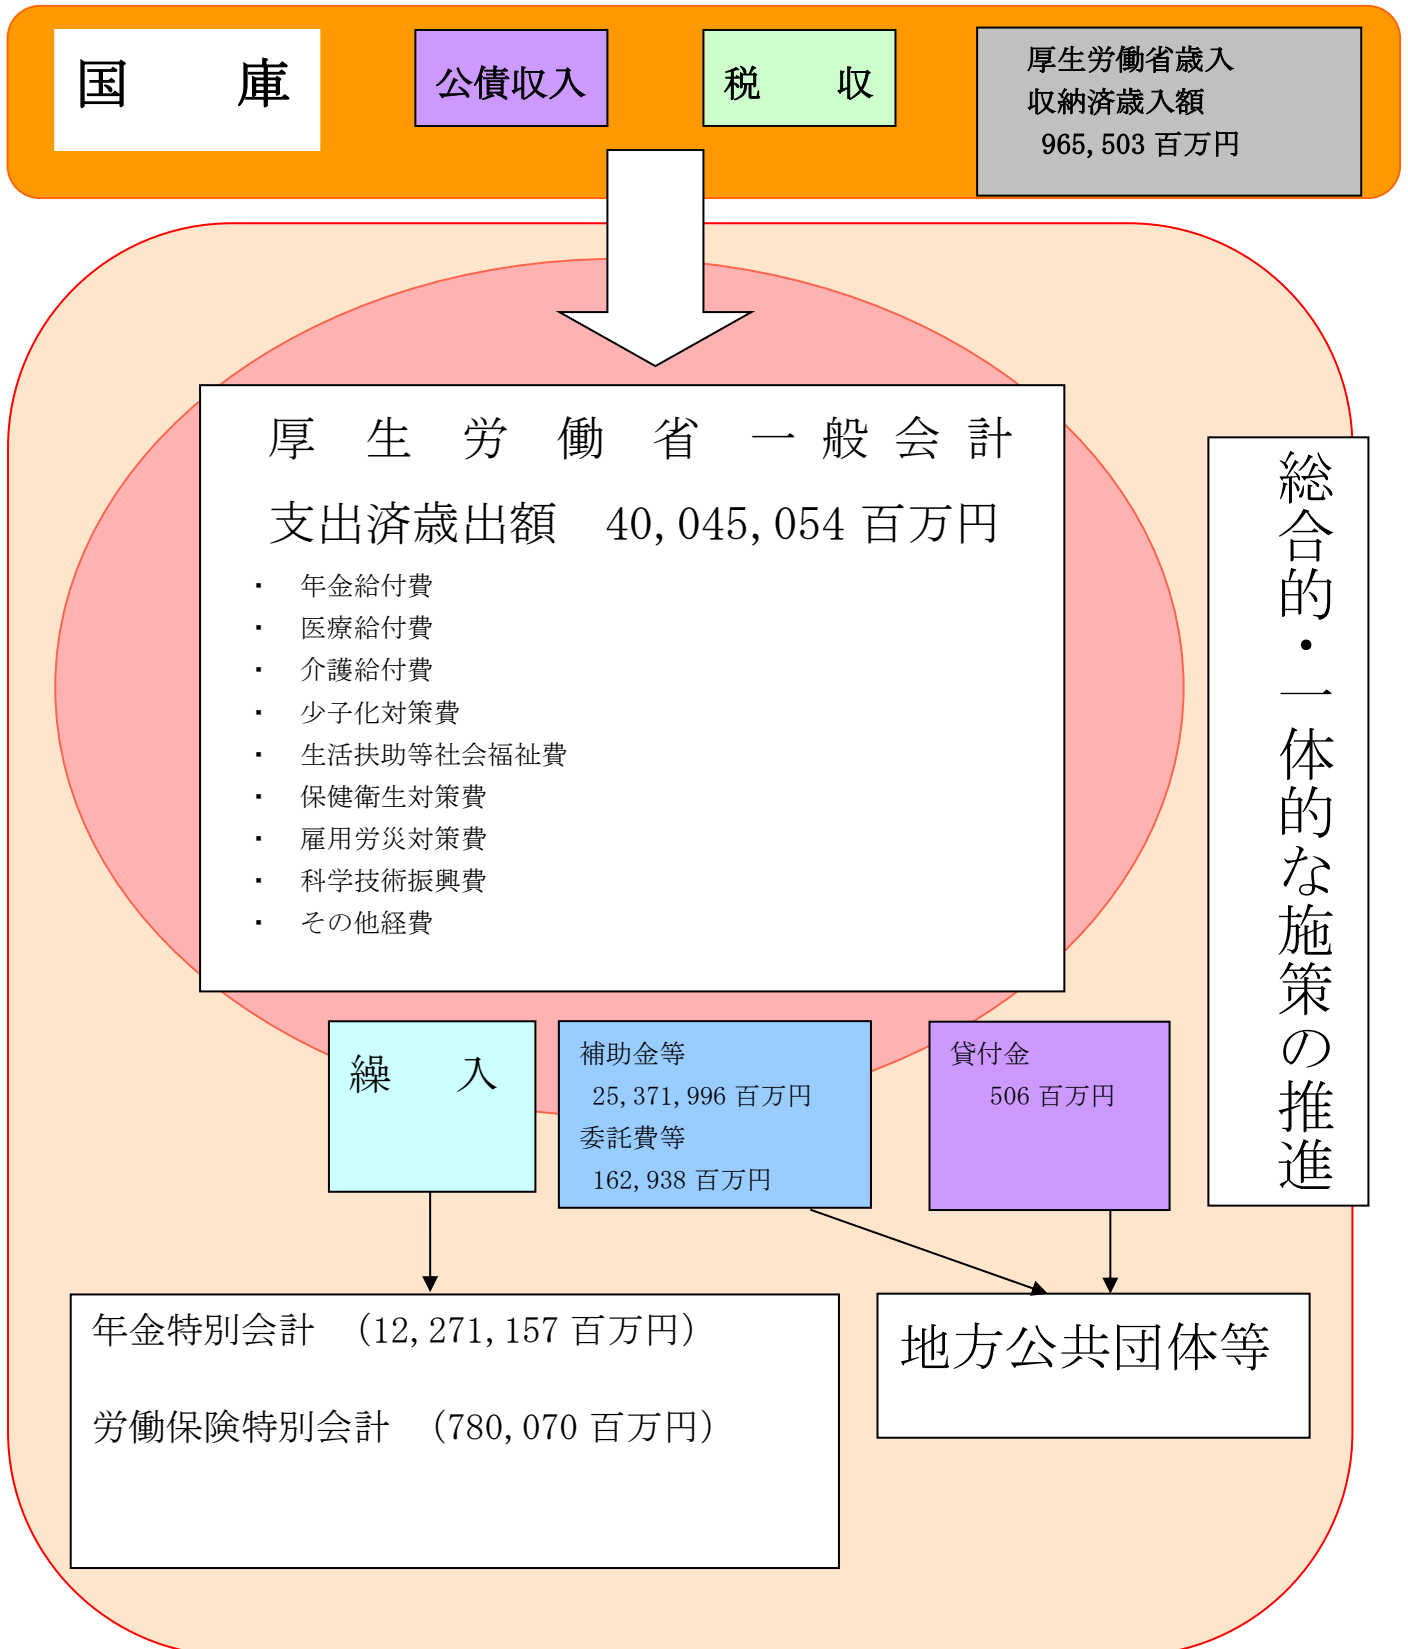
国　　庫

公債収入

税　　収

厚生労働省歳入
収納済歳入額
965,503 百万円

厚　生　労　働　省　一 般 会 計

支出済歳出額　40,045,054 百万円

・　年金給付費
・　医療給付費
・　介護給付費
・　少子化対策費
・　生活扶助等社会福祉費
・　保健衛生対策費
・　雇用労災対策費
・　科学技術振興費
・　その他経費

総合的・一体的な施策の推進

繰　　入

補助金等
25,371,996 百万円
委託費等
162,938 百万円

貸付金
506 百万円

年金特別会計　（12,271,157 百万円）

労働保険特別会計　（780,070 百万円）

地方公共団体等